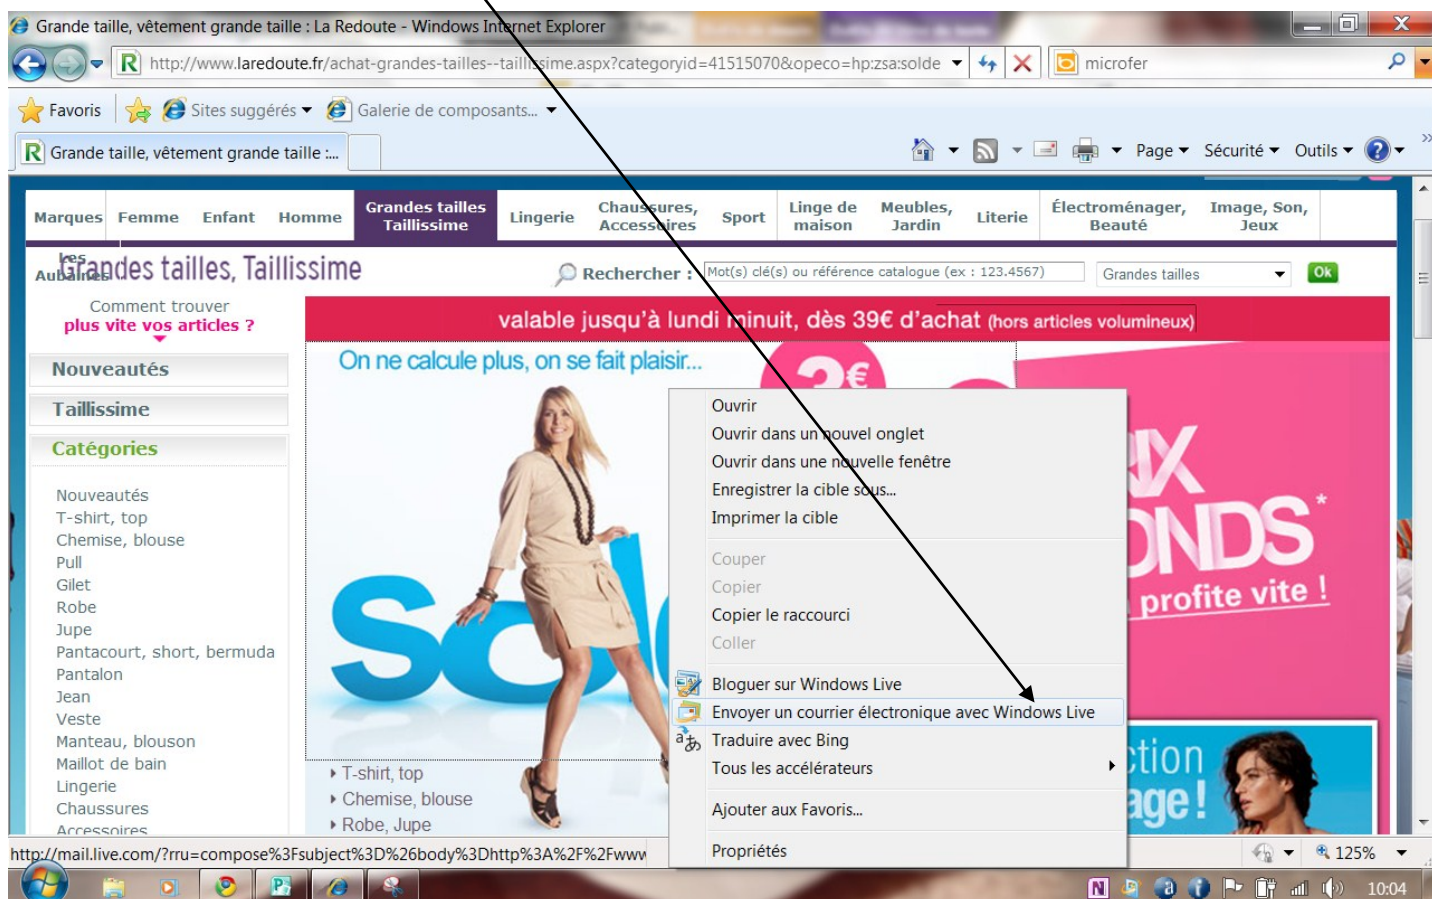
Grande taille, vêtement grande taille : La Redoute - Windows Internet Explorer

http://www.laredoute.fr/achat-grandes-tailles--taillissime.aspx?categoryid=41515070&opeco=hp:zsa:solde

microfer

Favoris | Sites suggérés | Galerie de composants...

Grande taille, vêtement grande taille :...

Page | Sécurité | Outils

Marques | Femme | Enfant | Homme | Grandes tailles Taillissime | Lingerie | Chaussures, Accessoires | Sport | Linge de maison | Meubles, Jardin | Literie | Électroménager, Beauté | Image, Son, Jeux

Les Autres Grandes tailles, Taillissime

Rechercher : Mot(s) clé(s) ou référence catalogue (ex : 123.4567) | Grandes tailles | Ok

Comment trouver plus vite vos articles ?

valable jusqu'à lundi minuit, dès 39€ d'achat (hors articles volumineux)

On ne calcule plus, on se fait plaisir...

Nouveautés

Taillissime

Catégories

Nouveautés
T-shirt, top
Chemise, blouse
Pull
Gilet
Robe
Jupe
Pantacourt, short, bermuda
Pantalon
Jean
Veste
Manteau, blouson
Maillot de bain
Lingerie
Chaussures
Accessoires

Solde

T-shirt, top
Chemise, blouse
Robe, Jupe

Ouvrir
Ouvrir dans un nouvel onglet
Ouvrir dans une nouvelle fenêtre
Enregistrer la cible sous...
Imprimer la cible

Couper
Copier
Copier le raccourci
Coller

Bloguer sur Windows Live
Envoyer un courrier électronique avec Windows Live
Traduire avec Bing
Tous les accélérateurs

Ajouter aux Favoris...

Propriétés

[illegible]NDS* profite vite !

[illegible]ction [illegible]age !

http://mail.live.com/?rru=compose%3Fsubject%3D%26body%3Dhttp%3A%2F%2Fwww

125%

10:04